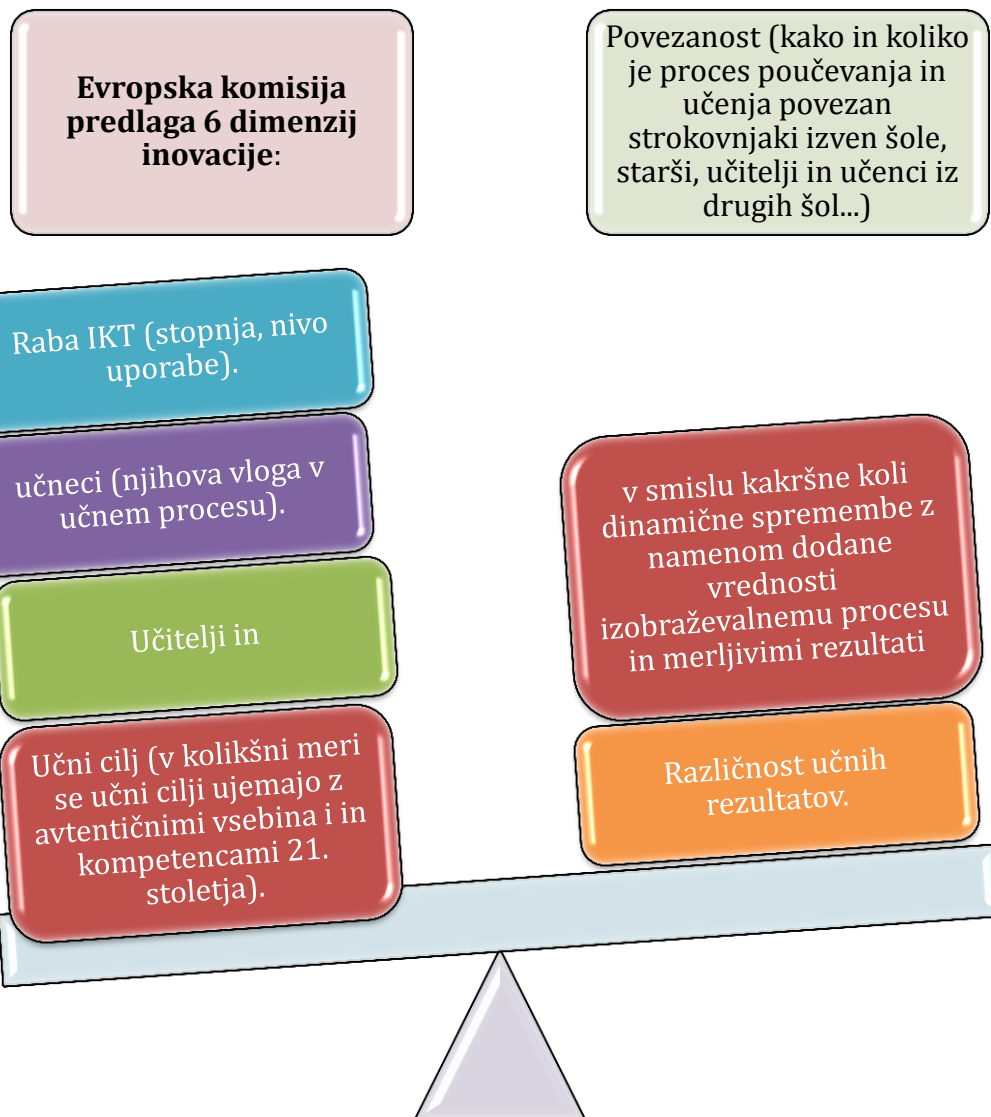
**Evropska komisija predlaga 6 dimenzij inovacije**:

Povezanost (kako in koliko je proces poučevanja in učenja povezan strokovnjaki izven šole, starši, učitelji in učenci iz drugih šol...)

Raba IKT (stopnja, nivo uporabe).

učneci (njihova vloga v učnem procesu).

Učitelji in

Učni cilj (v kolikšni meri se učni cilji ujemajo z avtentičnimi vsebina i in kompetencami 21. stoletja).

v smislu kakršne koli dinamične spremembe z namenom dodane vrednosti izobraževalnemu procesu in merljivimi rezultati

Različnost učnih rezultatov.